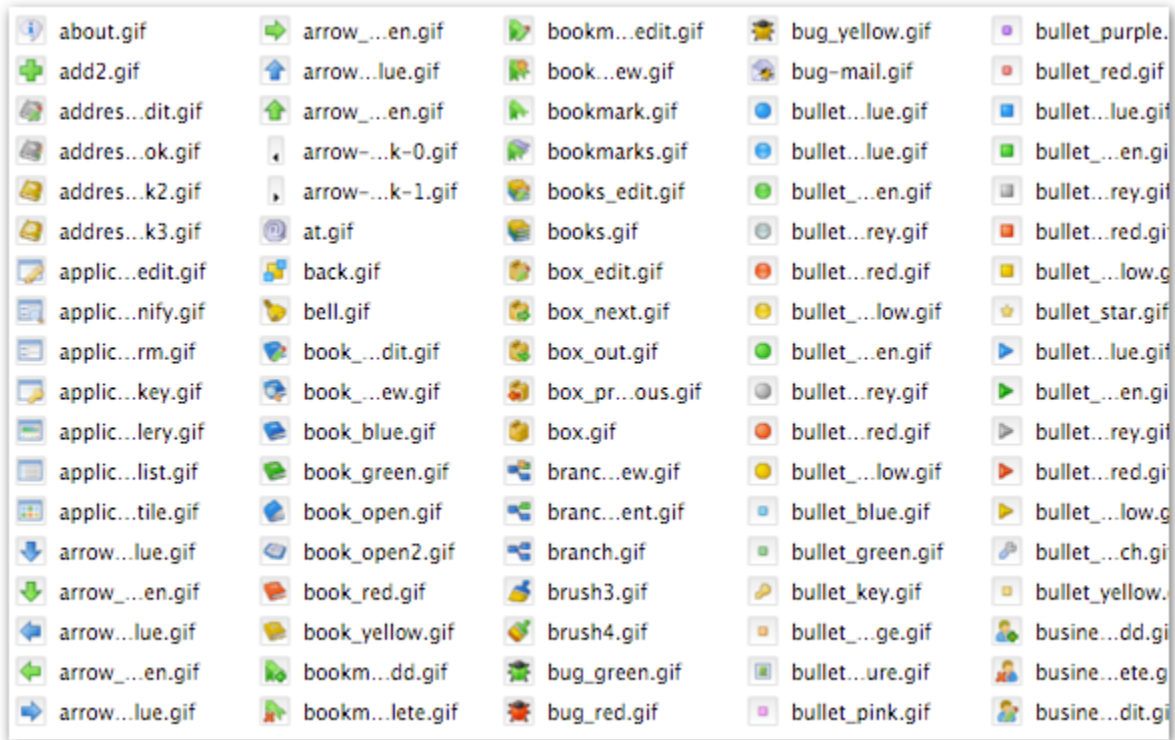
about.gif
add2.gif
addres...dit.gif
addres...ok.gif
addres...k2.gif
addres...k3.gif
applic...edit.gif
applic...nify.gif
applic...rm.gif
applic...key.gif
applic...lery.gif
applic...list.gif
applic...tile.gif
arrow...lue.gif
arrow_...en.gif
arrow...lue.gif
arrow_...en.gif
arrow...lue.gif

arrow_...en.gif
arrow...lue.gif
arrow_...en.gif
arrow-...k-0.gif
arrow-...k-1.gif
at.gif
back.gif
bell.gif
book_...dit.gif
book_...ew.gif
book_blue.gif
book_green.gif
book_open.gif
book_open2.gif
book_red.gif
book_yellow.gif
bookm...dd.gif
bookm...lete.gif

bookm...edit.gif
book...ew.gif
bookmark.gif
bookmarks.gif
books_edit.gif
books.gif
box_edit.gif
box_next.gif
box_out.gif
box_pr...ous.gif
box.gif
branc...ew.gif
branc...ent.gif
branch.gif
brush3.gif
brush4.gif
bug_green.gif
bug_red.gif

bug_yellow.gif
bug-mail.gif
bullet...lue.gif
bullet...lue.gif
bullet_...en.gif
bullet...rey.gif
bullet...red.gif
bullet_...low.gif
bullet_...en.gif
bullet...rey.gif
bullet...red.gif
bullet_...low.gif
bullet_blue.gif
bullet_green.gif
bullet_key.gif
bullet_...ge.gif
bullet...ure.gif
bullet_pink.gif

bullet_purple.
bullet_red.gif
bullet...lue.gif
bullet_...en.gi
bullet...rey.gif
bullet...red.gi
bullet_...low.g
bullet_star.gif
bullet...lue.gif
bullet_...en.gi
bullet...rey.gif
bullet...red.gif
bullet_...low.g
bullet_...ch.gi
bullet_yellow.
busine...dd.gi
busine...ete.g
busine...dit.gi